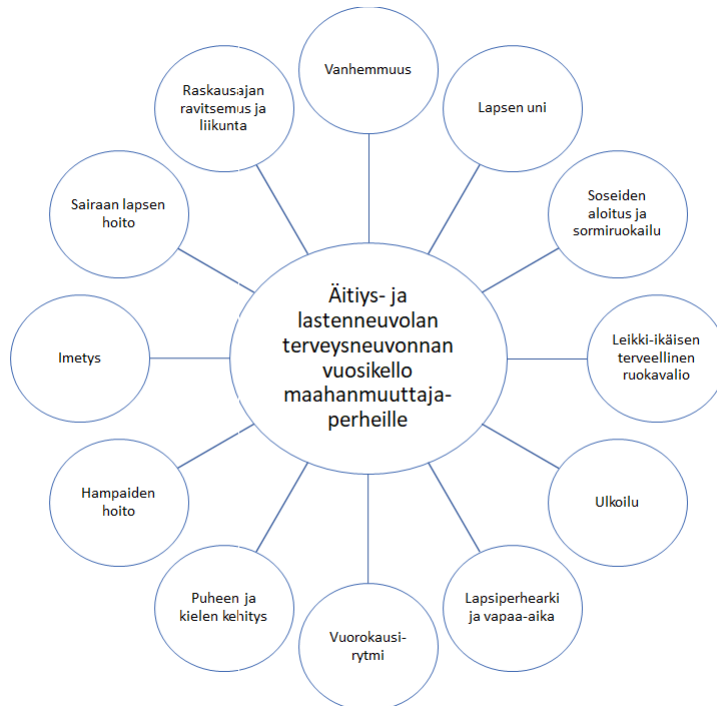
Äitiys- ja lastenneuvolan terveysneuvonnan vuosikello maahanmuuttaja-perheille

Vanhemmuus

Lapsen uni

Soseiden aloitus ja sormiruokailu

Leikki-ikäisen terveellinen ruokavalio

Ulkoilu

Lapsiperhearki ja vapaa-aika

Vuorokausi-rytmi

Puheen ja kielen kehitys

Hampaiden hoito

Imetys

Sairaan lapsen hoito

Raskausajan ravitsemus ja liikunta